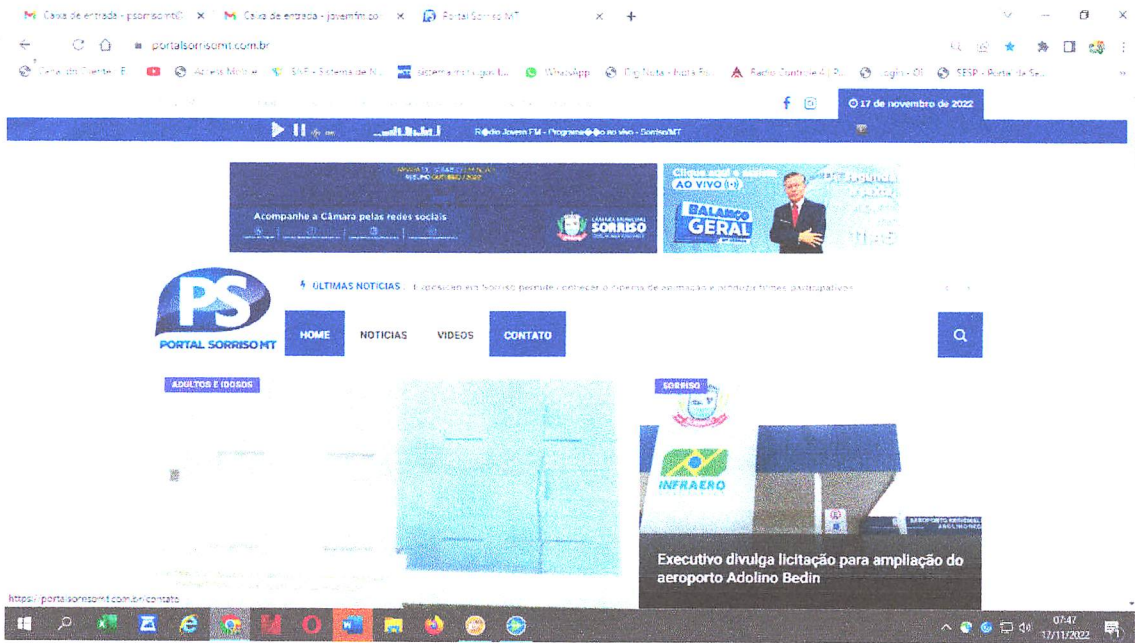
Caixa de entrada - psorrisomt@ ×
Caixa de entrada - jovemfm.po ×
Portal Sorriso MT ×
+

portalsorrisomt.com.br

17 de novembro de 2022

R@dio Jovem FM - Programa@@o ao vivo - Sorriso/MT

Acompanhe a Câmara pelas redes sociais
CÂMARA MUNICIPAL SORRISO

Clique aqui e assista AO VIVO
BALANÇO GERAL

PS
PORTAL SORRISO MT

ÚLTIMAS NOTÍCIAS

HOME
NOTÍCIAS
VÍDEOS
CONTATO

ADULTOS E IDOSOS

SORRISO

INFRAERO

Executivo divulga licitação para ampliação do aeroporto Adolino Bedin

https://portalsorrisomt.com.br/contato

07:47
17/11/2022